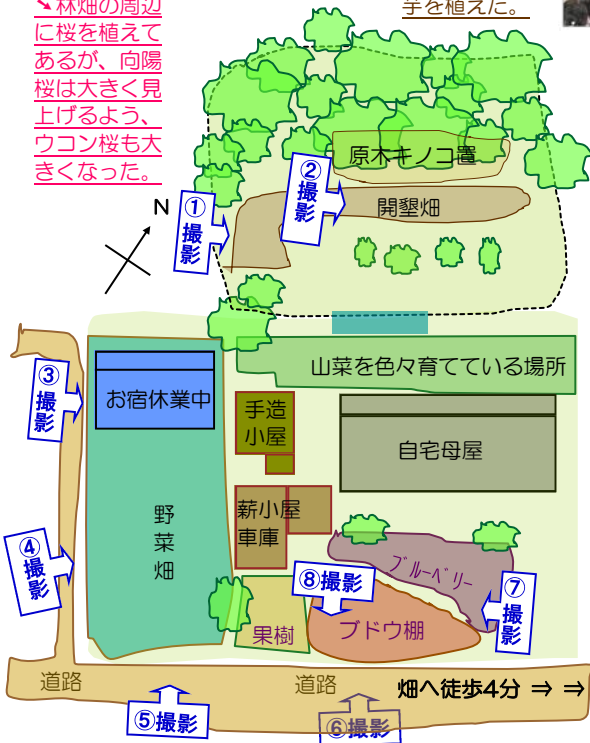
↘林畑の周辺に桜を植えてあるが、向陽桜は大きく見上げるよう、ウコン桜も大きくなった。

手を植えた。

N

①撮影

②撮影

原木キノコ置

開墾畑

③撮影

お宿休業中

山菜を色々育てている場所

手造小屋

自宅母屋

④撮影

野菜畑

薪小屋車庫

ブルーベリー

⑧撮影

⑦撮影

果樹

ブドウ棚

道路

道路

畑へ徒歩4分 ⇒ ⇒

⑤撮影

⑥撮影